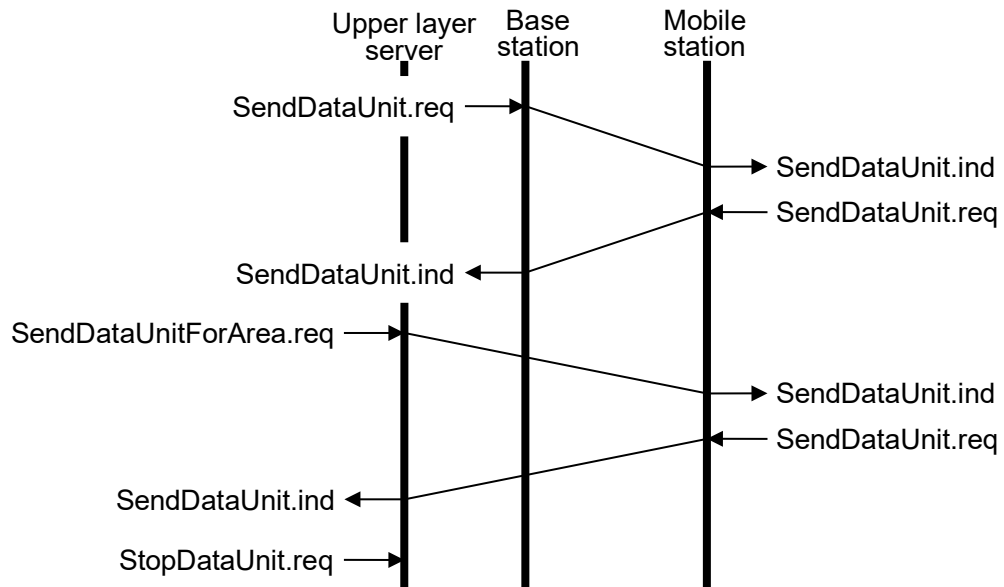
Upper layer server

Base station

Mobile station

SendDataUnit.req

SendDataUnit.ind

SendDataUnit.req

SendDataUnit.ind

SendDataUnitForArea.req

SendDataUnit.ind

SendDataUnit.req

SendDataUnit.ind

StopDataUnit.req